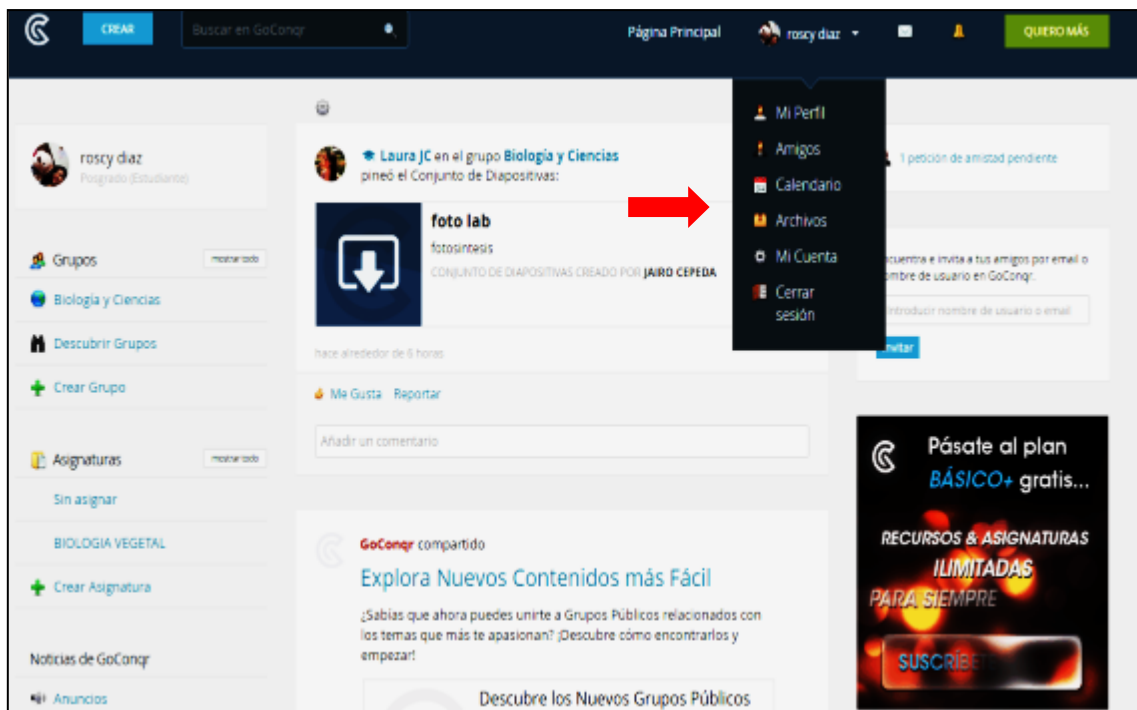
CREAR

Buscar en GoConqr

Página Principal

roscy diaz

QUIERO MÁS

Mi Perfil

Amigos

Calendario

Archivos

Mi Cuenta

Cerrar sesión

roscy diaz
Posgrado (Estudiante)

Grupos mostrar todo

Biología y Ciencias

Descubrir Grupos

Crear Grupo

Asignaturas mostrar todo

Sin asignar

BIOLOGIA VEGETAL

Crear Asignatura

Noticias de GoConqr

Anuncios

Laura JC en el grupo Biología y Ciencias pineó el Conjunto de Diapositivas:

foto lab
fotosintesis
CONJUNTO DE DIAPOSITIVAS CREADO POR JAIRO CEPEDA

hace alrededor de 6 horas

Me Gusta Reportar

Añadir un comentario

GoConqr compartido

Explora Nuevos Contenidos más Fácil

¿Sabías que ahora puedes unirte a Grupos Públicos relacionados con los temas que más te apasionan? ¡Descubre cómo encontrarlos y empezar!

Descubre los Nuevos Grupos Públicos

1 petición de amistad pendiente

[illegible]cuentra e invita a tus amigos por email o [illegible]mbre de usuario en GoConqr.

Introducir nombre de usuario o email

Invitar

Pásate al plan BÁSICO+ gratis...

RECURSOS & ASIGNATURAS ILIMITADAS PARA SIEMPRE

SUSCRÍBE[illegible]